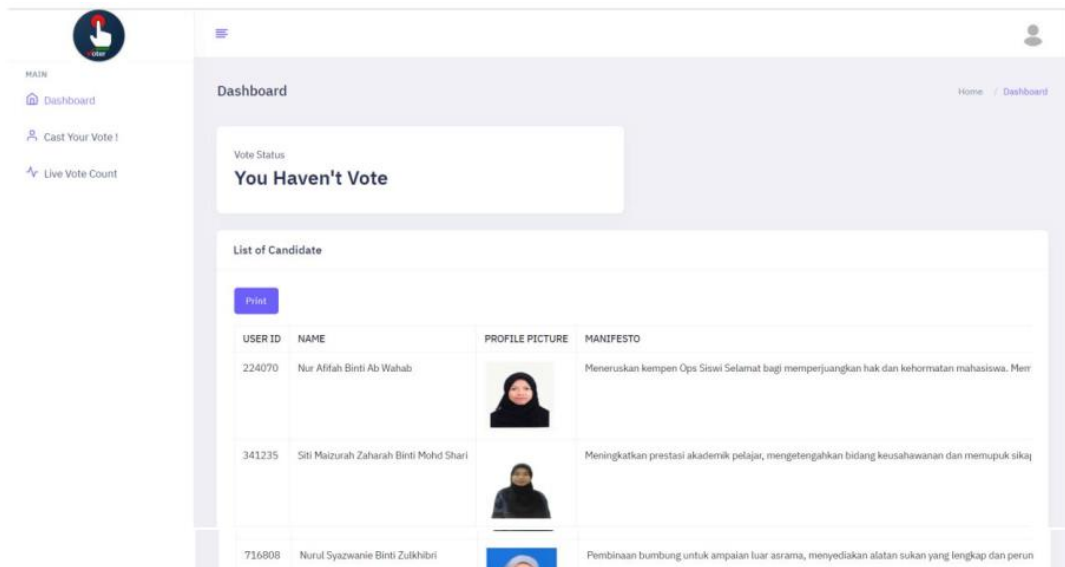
Voter

MAIN

Dashboard

Cast Your Vote !

Live Vote Count

Dashboard

Home / Dashboard

Vote Status

You Haven't Vote

List of Candidate

Print

| USER ID | NAME | PROFILE PICTURE | MANIFESTO |
|---|---|---|---|
| 224070 | Nur Afifah Binti Ab Wahab | | Meneruskan kempen Ops Siswi Selamat bagi memperjuangkan hak dan kehormatan mahasiswa. Mem |
| 341235 | Siti Maizurah Zaharah Binti Mohd Shari | | Meningkatkan prestasi akademik pelajar, mengetengahkan bidang keusahawanan dan memupuk sika |
| 716808 | Nurul Syazwanie Binti Zulkhibri | | Pembinaan bumbung untuk ampaian luar asrama, menyediakan alatan sukan yang lengkap dan perun |